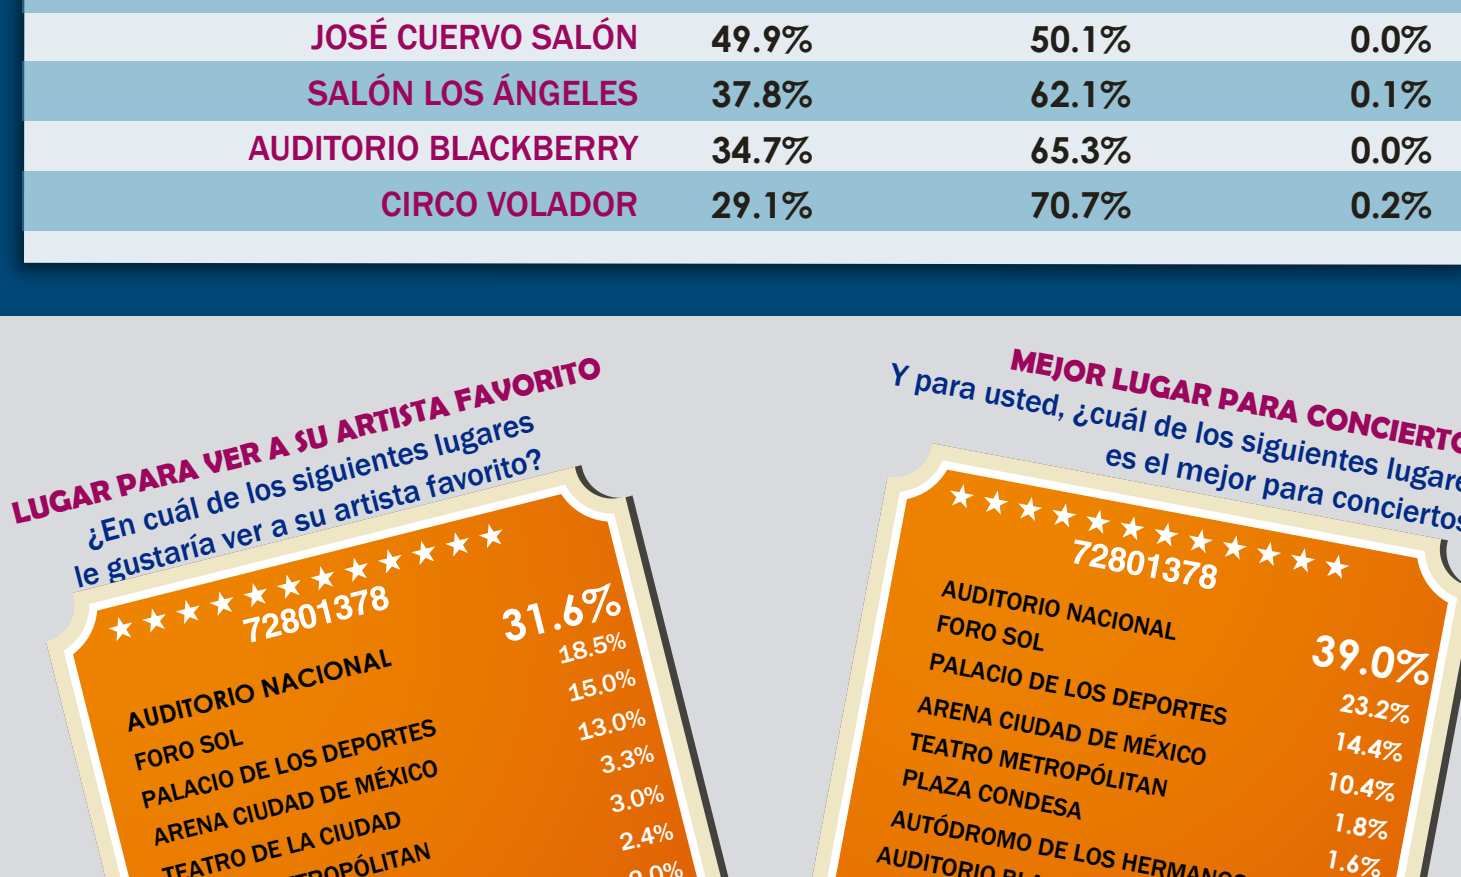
| JOSÉ CUERVO SALÓN | 49.9% | 50.1% | 0.0% |
|---|---|---|---|
| SALÓN LOS ÁNGELES | 37.8% | 62.1% | 0.1% |
| AUDITORIO BLACKBERRY | 34.7% | 65.3% | 0.0% |
| CIRCO VOLADOR | 29.1% | 70.7% | 0.2% |

LUGAR PARA VER A SU ARTISTA FAVORITO
¿En cuál de los siguientes lugares le gustaría ver a su artista favorito?

★ ★ ★ ★ ★ ★ ★ ★ ★ ★ ★ ★
72801378

AUDITORIO NACIONAL 31.6%
FORO SOL 18.5%
PALACIO DE LOS DEPORTES 15.0%
ARENA CIUDAD DE MÉXICO 13.0%
TEATRO DE LA CIUDAD 3.3%
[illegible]ROPÓLITAN 3.0%
2.4%
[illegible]

MEJOR LUGAR PARA CONCIERT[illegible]
Y para usted, ¿cuál de los siguientes lugare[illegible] es el mejor para conciertos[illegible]

★ ★ ★ ★ ★ ★ ★ ★ ★ ★ ★ ★
72801378

AUDITORIO NACIONAL 39.0%
FORO SOL 23.2%
PALACIO DE LOS DEPORTES 14.4%
ARENA CIUDAD DE MÉXICO 10.4%
TEATRO METROPÓLITAN 1.8%
PLAZA CONDESA 1.6%
AUTÓDROMO DE LOS HERMAN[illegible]
AUDITORIO BL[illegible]